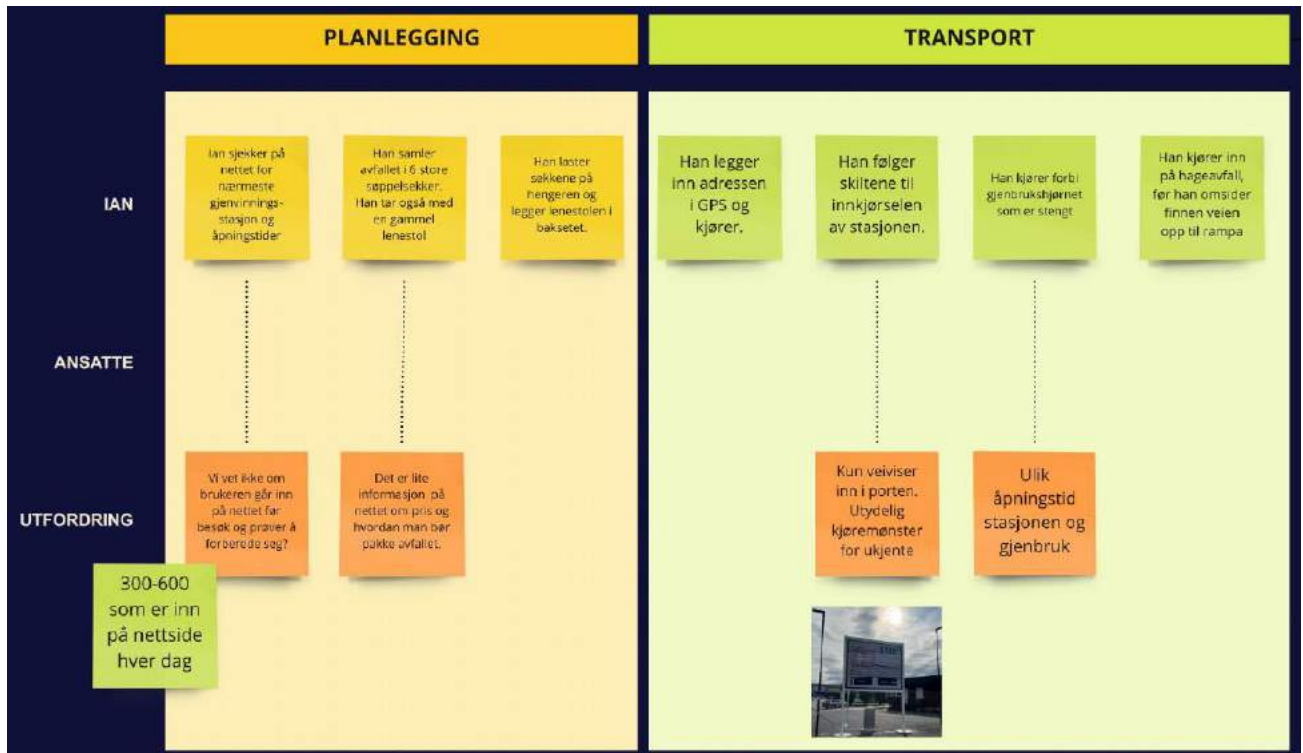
PLANLEGGING

TRANSPORT

IAN

ANSATTE

UTFORDRING

Ian sjekker på nettet for nærmeste gjenvinnings-stasjon og åpningstider

Han samler avfallet i 6 store søppelsekker. Han tar også med en gammel lenestol

Han laster sekkene på hengeren og legger lenestolen i baksetet.

Han legger inn adressen i GPS og kjører.

Han følger skiltene til innkjørselen av stasjonen.

Han kjører forbi gjenbrukshjørnet som er stengt

Han kjører inn på hageavfall, før han omsider finnen veien opp til rampa

Vi vet ikke om brukeren går inn på nettet før besøk og prøver å forberede seg?

Det er lite informasjon på nettet om pris og hvordan man bør pakke avfallet.

Kun veiviser inn i porten. Utydelig kjøremønster for ukjente

Ulik åpningstid stasjonen og gjenbruk

300-600 som er inn på nettside hver dag